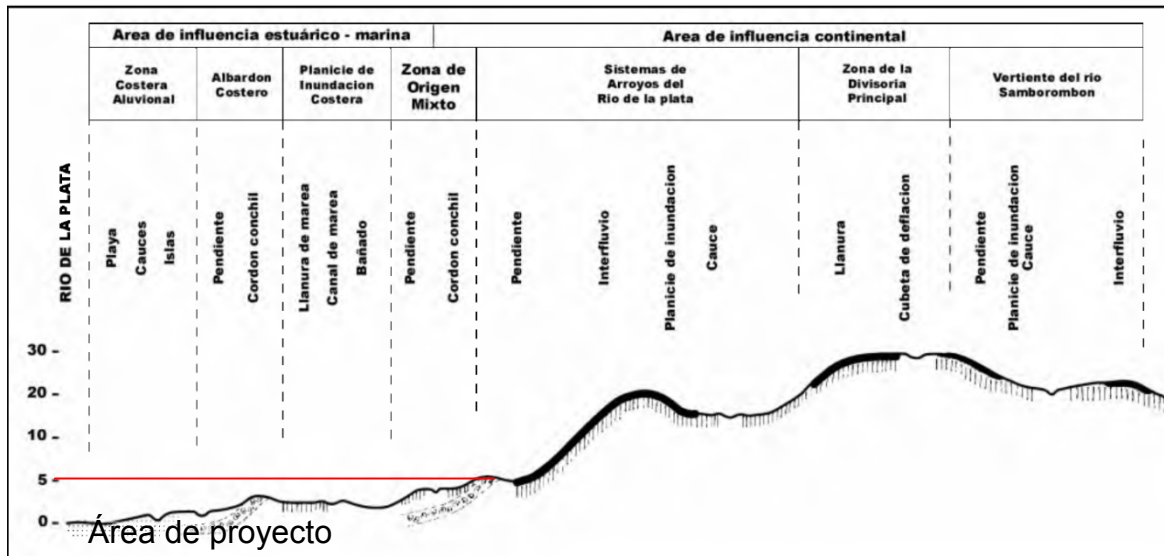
| Area de influencia estuárico - marina | | | | Area de influencia continental | | |
|---|---|---|---|---|---|---|
| Zona Costera Aluvional | Albardon Costero | Planicie de Inundacion Costera | Zona de Origen Mixto | Sistemas de Arroyos del Rio de la plata | Zona de la Divisoria Principal | Vertiente del rio Samborombon |

RIO DE LA PLATA

Playa
Cauces
Islas
Pendiente
Cordon conchil
Llanura de marea
Canal de marea
Bañado
Pendiente
Cordon conchil
Pendiente
Interfluvio
Planicie de inundacion
Cauce
Llanura
Cubeta de deflacion
Pendiente
Planicie de inundacion
Cauce
Interfluvio

30 -
20 -
10 -
5 -
0 -

Área de proyecto